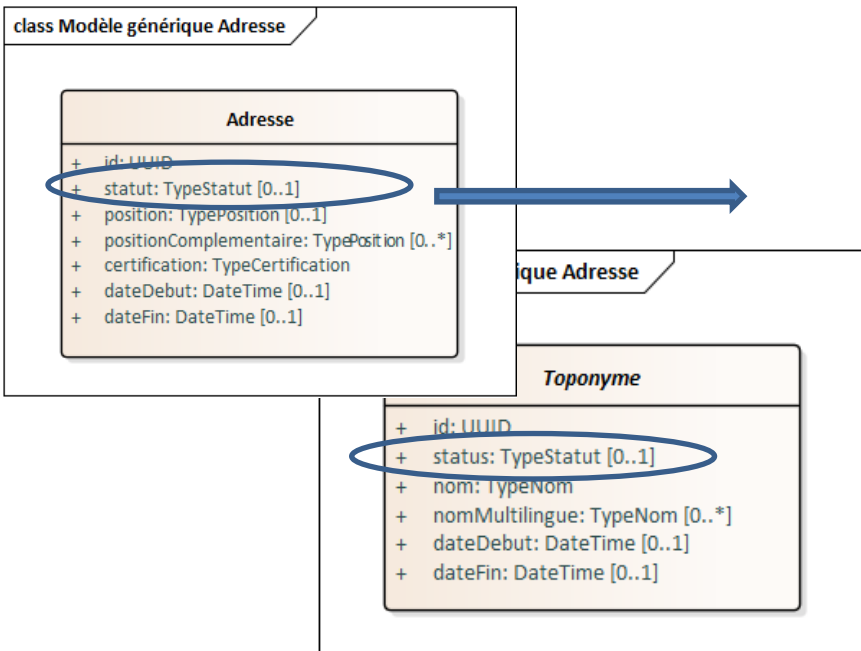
class Modèle générique Adresse

Adresse

+ id: UUID
+ statut: TypeStatut [0..1]
+ position: TypePosition [0..1]
+ positionComplementaire: TypePosition [0..*]
+ certification: TypeCertification
+ dateDebut: DateTime [0..1]
+ dateFin: DateTime [0..1]

ique Adresse

Toponyme

+ id: UUID
+ status: TypeStatut [0..1]
+ nom: TypeNom
+ nomMultilingue: TypeNom [0..*]
+ dateDebut: DateTime [0..1]
+ dateFin: DateTime [0..1]